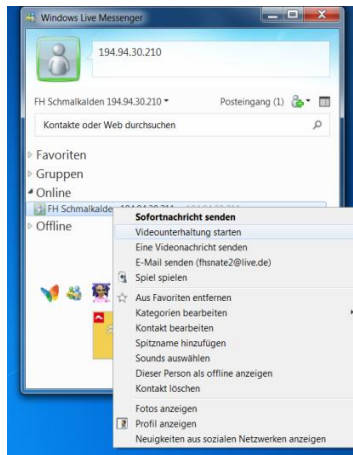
Windows Live Messenger

194.94.30.210

FH Schmalkalden 194.94.30.210 ▾

Posteingang (1)

Kontakte oder Web durchsuchen

Favoriten

Gruppen

Online

FH Schmalkalden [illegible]

Offline

Sofortnachricht senden

Videounterhaltung starten

Eine Videonachricht senden

E-Mail senden (fhsnate2@live.de)

Spiel spielen

Aus Favoriten entfernen

Kategorien bearbeiten

Kontakt bearbeiten

Spitzname hinzufügen

Sounds auswählen

Dieser Person als offline anzeigen

Kontakt löschen

Fotos anzeigen

Profil anzeigen

Neuigkeiten aus sozialen Netzwerken anzeigen